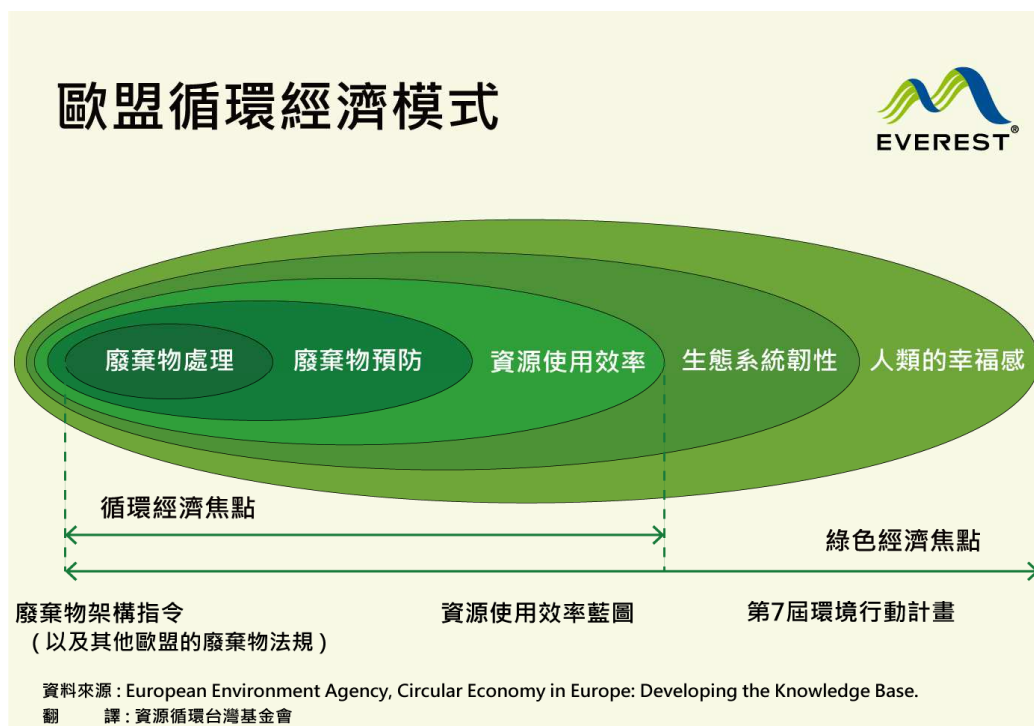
歐盟循環經濟模式

EVEREST®

廢棄物處理 廢棄物預防 資源使用效率 生態系統韌性 人類的幸福感

循環經濟焦點

綠色經濟焦點

廢棄物架構指令
（以及其他歐盟的廢棄物法規）

資源使用效率藍圖

第7屆環境行動計畫

資料來源 : European Environment Agency, Circular Economy in Europe: Developing the Knowledge Base.
翻 譯 : 資源循環台灣基金會